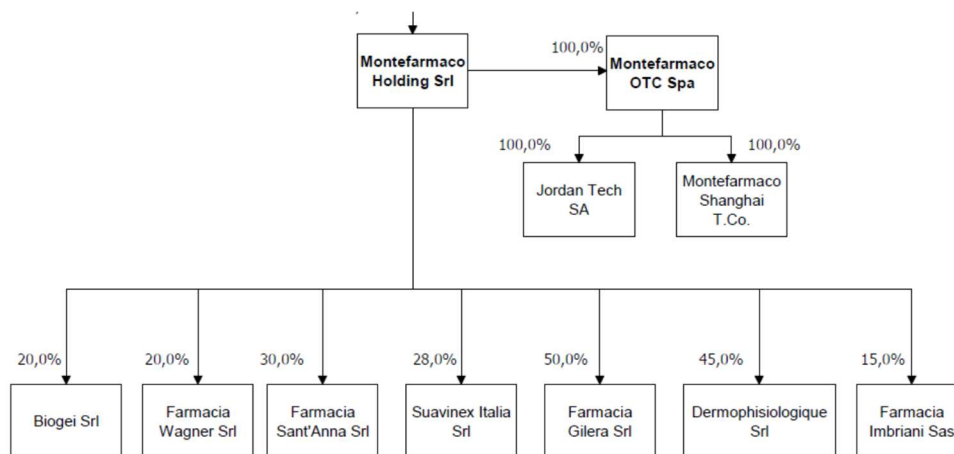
Montefarmaco Holding Srl

100,0%

Montefarmaco OTC Spa

100,0%

100,0%

Jordan Tech SA

Montefarmaco Shanghai T.Co.

20,0%

20,0%

30,0%

28,0%

50,0%

45,0%

15,0%

Biogei Srl

Farmacia Wagner Srl

Farmacia Sant'Anna Srl

Suavinex Italia Srl

Farmacia Gilera Srl

Dermophisiologique Srl

Farmacia Imbriani Sas